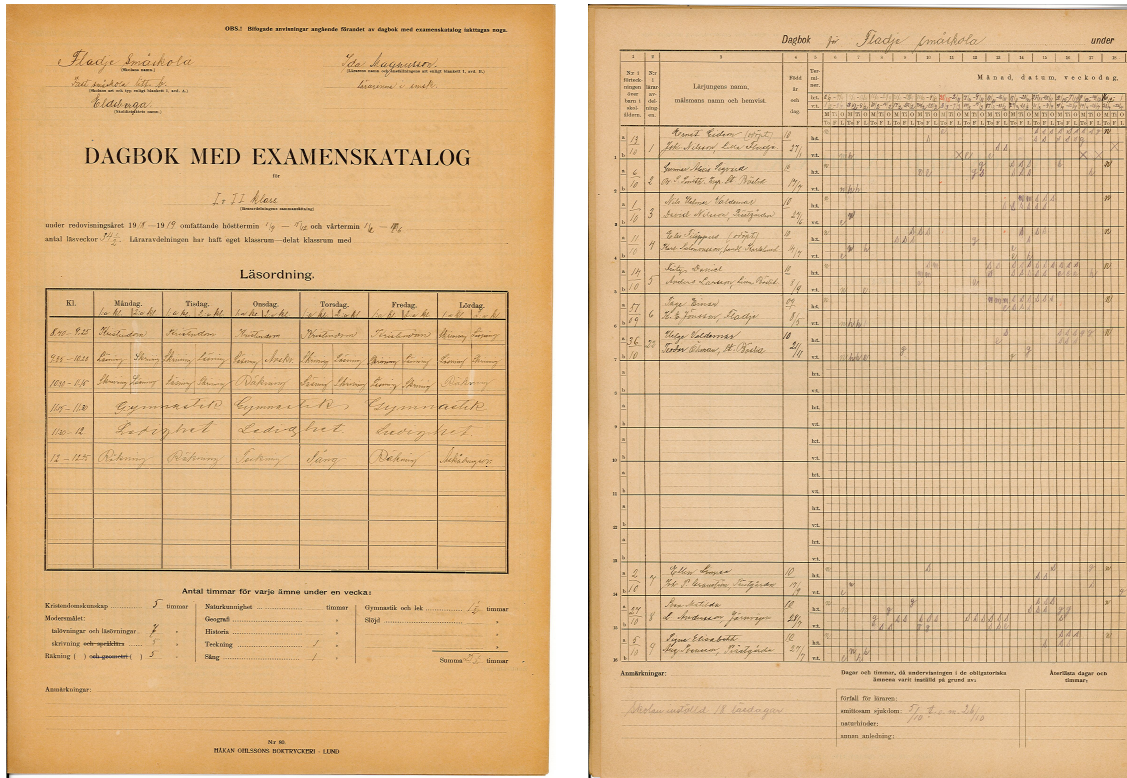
OBS.! Bifogade anvisningar angående förandet av dagbok med examenskatalog iakttagas noga.

Fladje Småskola
(Skolans namn.)

Ida Magnusson
(Lärarens namn och anställningens art enligt bladet 1, avd. II.)

Fast småskola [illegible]
(Skolans art och typ enligt bladet 1, avd. I.)

Lärarinna i småsk.

Eldsberga
(Skoldistriktets namn.)

DAGBOK MED EXAMENSKATALOG

för

I o II klass
(Skolavdelningens sammansättning)

under redovisningsåret 1918 — 1919 omfattande hösttermin 1/9 — 21/12 och vårtermin 1/2 — 16/6

antal läseveckor 34½. Läraravdelningen har haft eget klassrum—delat klassrum med

Läsordning.

| Kl. | Måndag. | Tisdag. | Onsdag. | Torsdag. | Fredag. | Lördag. |
|---|---|---|---|---|---|---|
| 8.45 – 9.25 | Kristendom | Kristendom | Kristendom | Kristendom | Kristendom | Skrivning Läsning |
| 9.35 – 10.20 | Läsning Skrivning | Skrivning Läsning | Läsning Åskådn. | Skrivning Läsning | Skrivning Läsning | Läsning Skrivning |
| 10.30 – 11.15 | Skrivning Läsning | Läsning Skrivning | Räkning | Läsning Skrivning | Läsning Skrivning | Räkning |
| 11.15 – 11.30 | Gymnastik | | Gymnastik | | Gymnastik | |
| 11.30 – 12 | Ledighet | | Ledighet | | Ledighet | |
| 12 – 12.45 | Räkning | Räkning | Teckning | Sång | Räkning | Åskådningsgr. |

Antal timmar för varje ämne under en vecka:

Kristendomskunskap 5 timmar
Modersmålet:
talövningar och läsövningar 7 »
skrivning och språklära 5 »
Räkning ( ) och geometri ( ) 5 »
Naturkunnighet timmar
Geografi »
Historia »
Teckning 1 »
Sång 1 »
Gymnastik och lek 1½ timmar
Slöjd »
Summa 25½ timmar

Anmärkningar:

Nr 60.
HÅKAN OHLSSONS BOKTRYCKERI · LUND

Dagbok för Fladje småskola under

Nr i förteckningen över barn i skoldistriktet. | Nr i lärarens avdelning. | Lärjungens namn, målsmans namn och henvist. | Född år och dag. | Termin. | Månad, datum, veckodag.

| | | | | |
|---|---|---|---|---|
| a 13 / b 10 | 1 | Ernst Eriksson (styvs.) Joh. Nilsson, Lilla Slänge | 10 / 27/1 | ht. / vt. |
| a 6 / b 10 | 2 | Gunnar Klaus Gerhard Ab. L. Lindh, Kup. H. Boköl | 10 / 11/7 | ht. / vt. |
| a 1 / b 10 | 3 | Nils Helmer Valdemar David Nilsson, Fältgården | 10 / 24/6 | ht. / vt. |
| a 11 / b 10 | 4 | Elsa Vilippina (styvd.) Hans Johansson, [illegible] | 10 / 4/7 | ht. / vt. |
| a 14 / b 10 | 5 | Antig Daniel Anders Larsson, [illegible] | 10 / 9/4 | ht. / vt. |
| a 57 / b 09 | 6 | Inge Einar A. G. Jonsson, Fladje | 09 / 8/5 | ht. / vt. |
| a 36 / b 10 | 24 | Helge Valdemar Teodor Olsson, H. Boköl | 10 / 21/4 | ht. / vt. |
| a 2 / b 10 | 7 | Yllen Einar Ch. C. Gustafsson, Fältgården | 10 / 11/9 | ht. / vt. |
| a 24 / b 10 | 8 | Ina Matilda L. Andersson, Järnvägen | 10 / 28/3 | ht. / vt. |
| a 5 / b 10 | 9 | Signe Elisabeth Aug. Jonsson, Fältgården | 10 / 27/7 | ht. / vt. |

Anmärkningar:

Skolan inställd 18 lärdagar

Dagar och timmar, då undervisningen i de obligatoriska ämnena varit inställd på grund av:
förfall för läraren:
smittosam sjukdom: 7/10 – 4/11 + 26/11
naturhinder:
annan anledning:

Återlästa dagar och timmar: